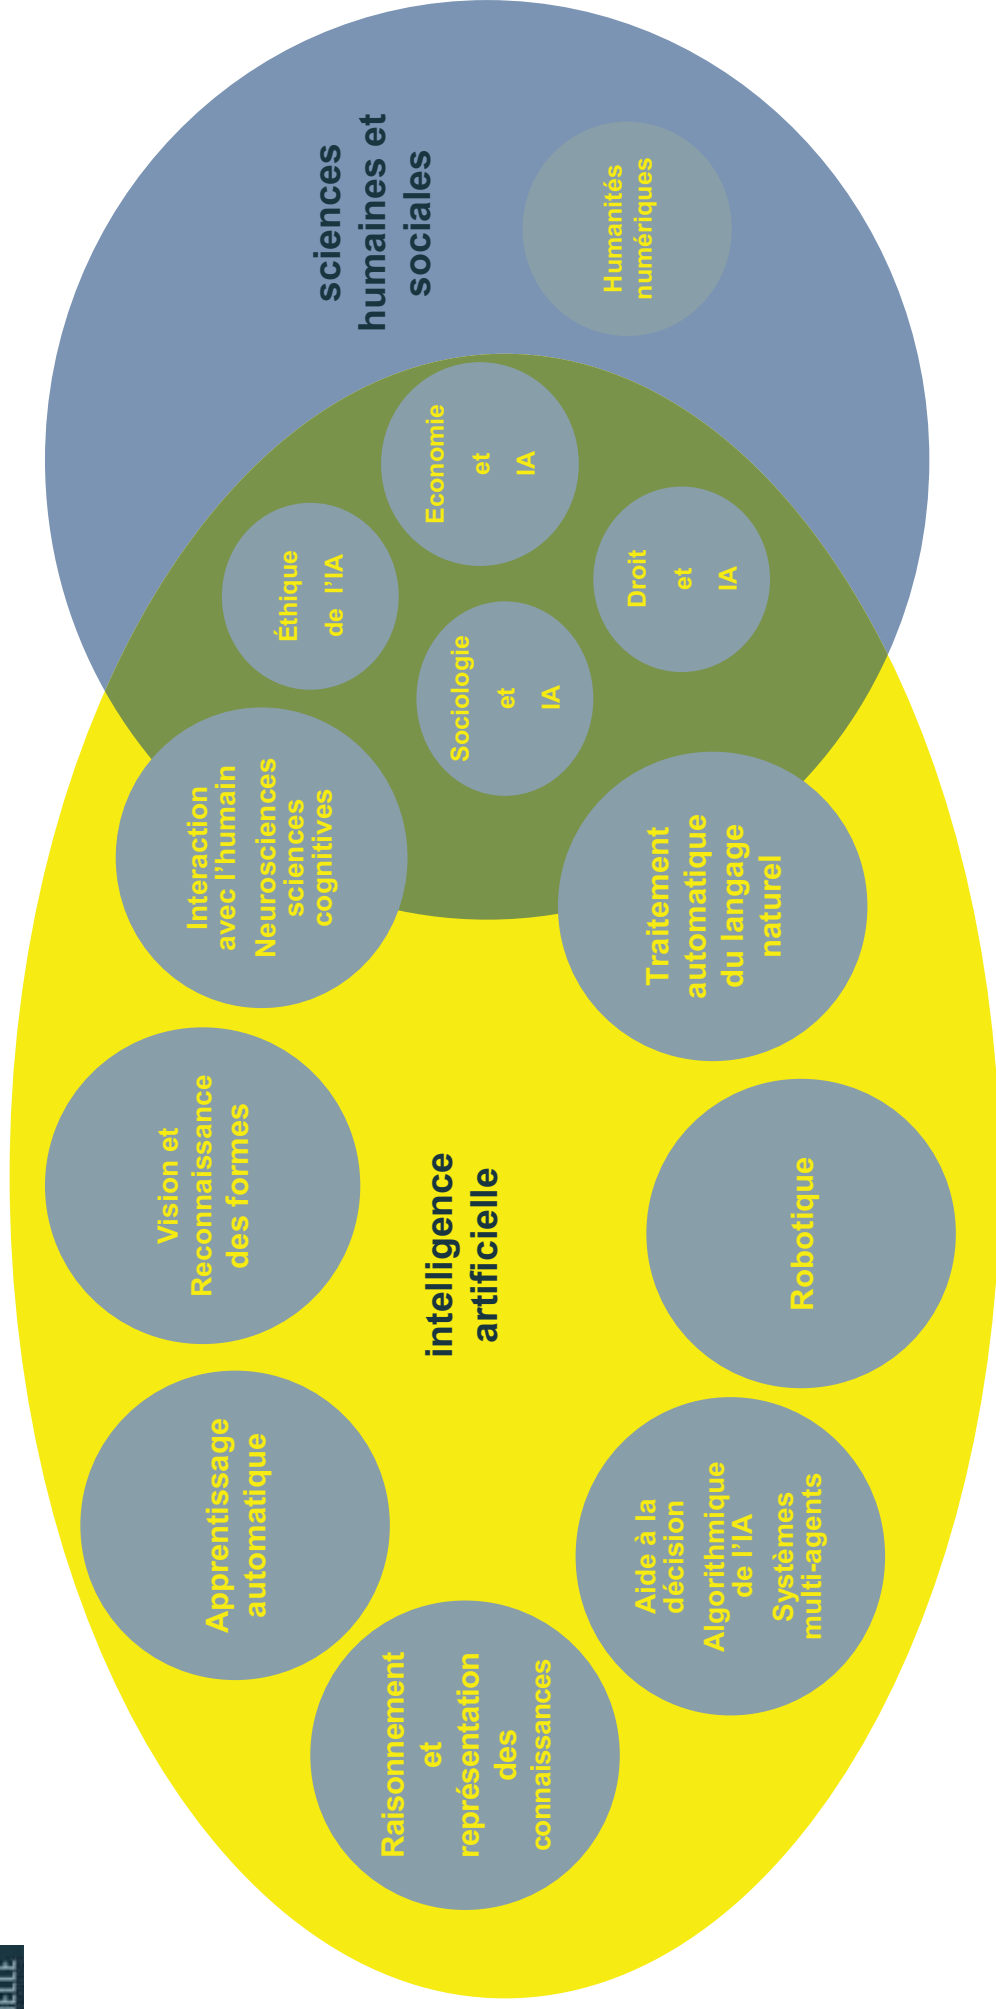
sciences humaines et sociales

Humanités numériques

Economie et IA

Éthique de l'IA

Droit et IA

Sociologie et IA

Interaction avec l'humain Neurosciences sciences cognitives

Traitement automatique du langage naturel

intelligence artificielle

Vision et Reconnaissance des formes

Robotique

Apprentissage automatique

Aide à la décision Algorithmique de l'IA Systèmes multi-agents

Raisonnement et représentation des connaissances

ELLE